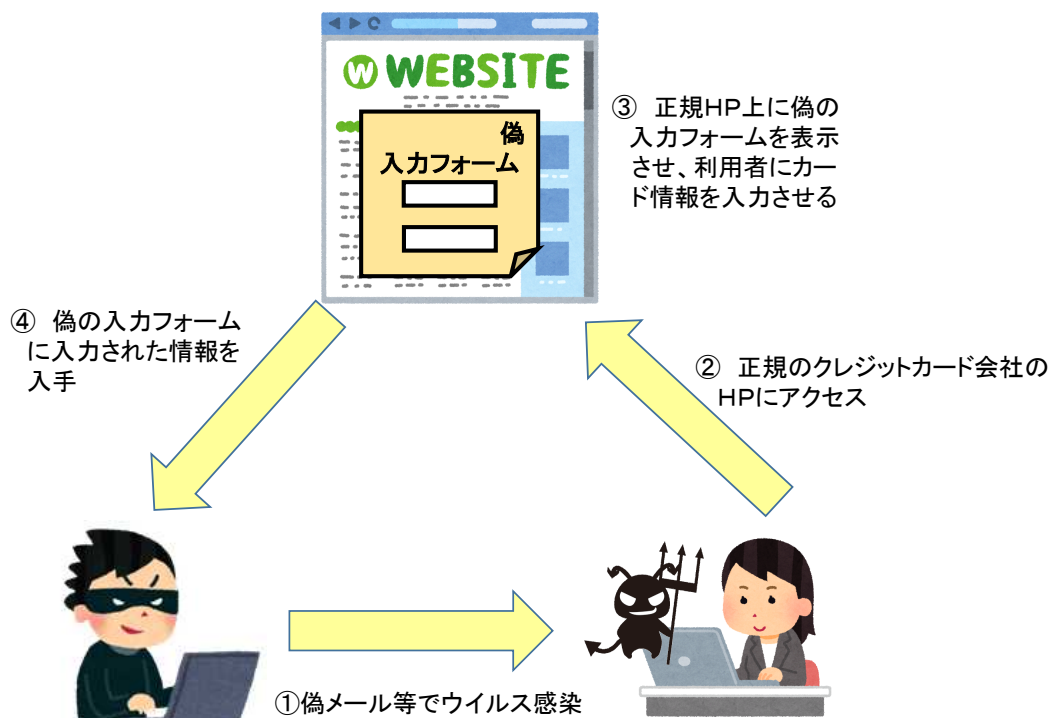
W WEBSITE

偽
入力フォーム

③ 正規HP上に偽の入力フォームを表示させ、利用者にカード情報を入力させる

④ 偽の入力フォームに入力された情報を入手

② 正規のクレジットカード会社のHPにアクセス

①偽メール等でウイルス感染